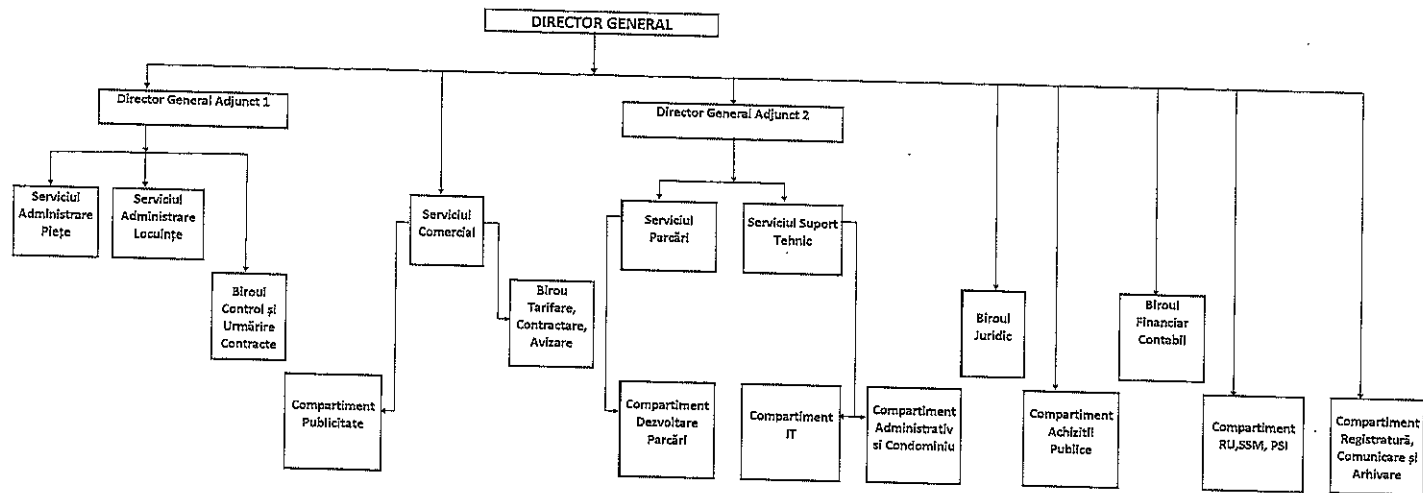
DIRECTOR GENERAL

Director General Adjunct 1

Serviciul Administrare Piețe

Serviciul Administrare Locuințe

Biroul Control și Urmărire Contracte

Serviciul Comercial

Birou Tarifare, Contractare, Avizare

Compartiment Publicitate

Director General Adjunct 2

Serviciul Parcări

Serviciul Suport Tehnic

Compartiment Dezvoltare Parcări

Compartiment IT

Compartiment Administrativ și Condominiu

Biroul Juridic

Compartiment Achiziții Publice

Biroul Financiar Contabil

Compartiment RU,SSM, PSI

Compartiment Registratură, Comunicare și Arhivare